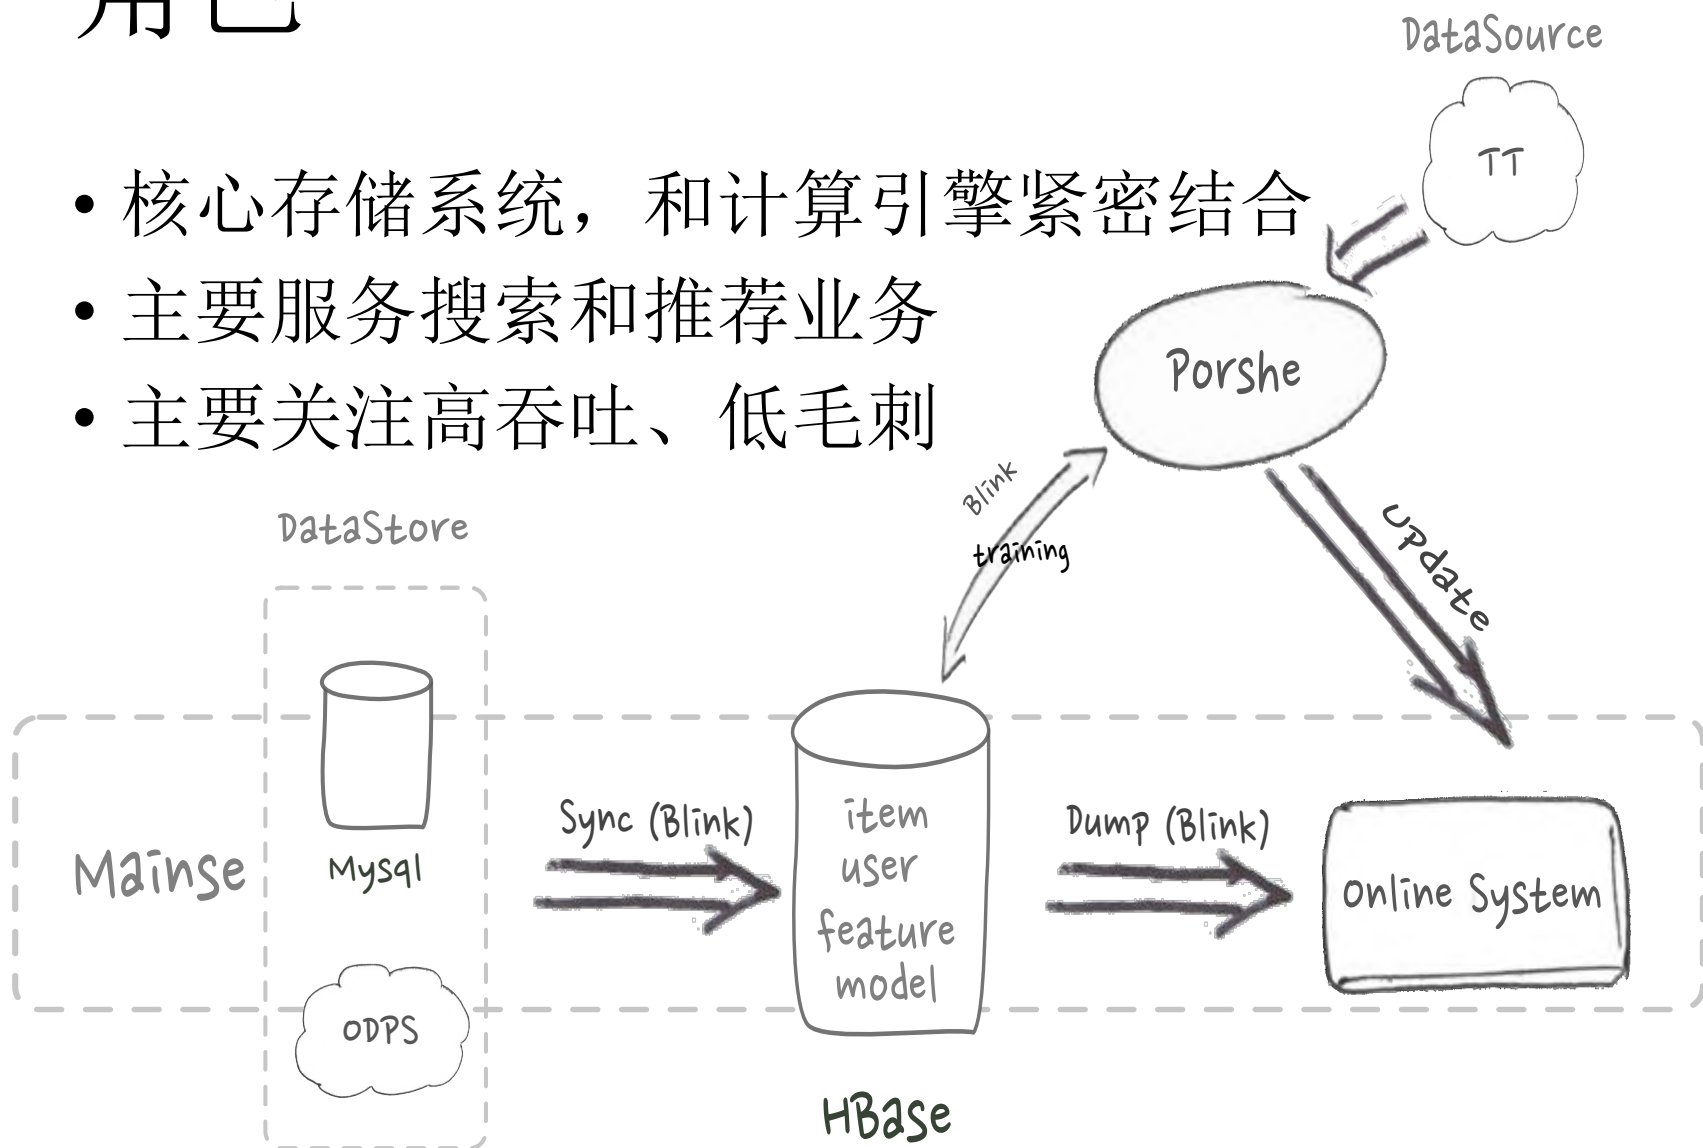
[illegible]

DataSource

• 核心存储系统，和计算引擎紧密结合
• 主要服务搜索和推荐业务
• 主要关注高吞吐、低毛刺

TT

Porshe

Blink training

Update

DataStore

Mainse

Mysql

ODPS

Sync (Blink)

item user feature model

HBase

Dump (Blink)

Online System